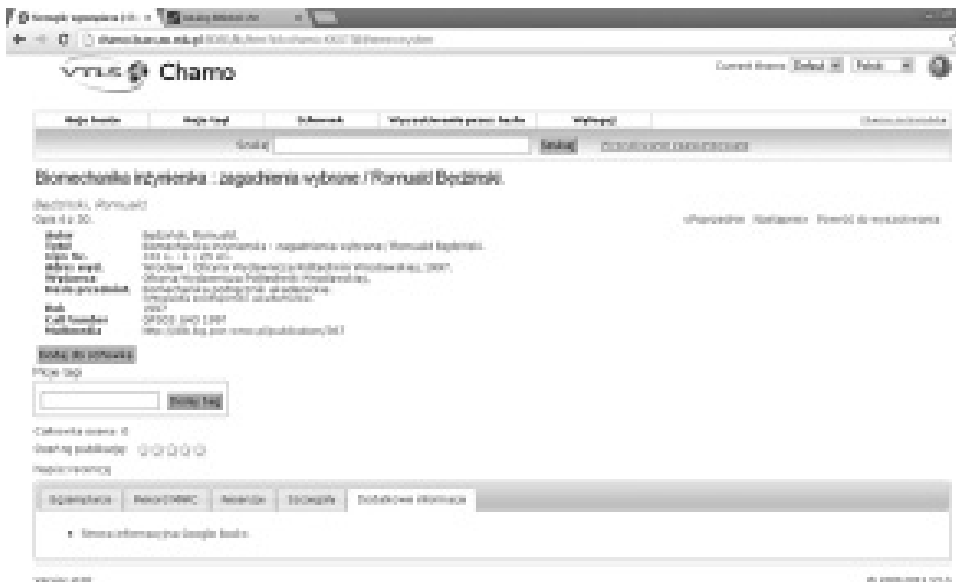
Chamo

Biomechanika inżynierska : zagadnienia wybrane / Romuald Będziński.

Będziński, Romuald.

Dodaj do koszyka

Moje tagi

Dodaj tag

Całkowita ocena: 0

Oceń tę publikację:

Napisz recenzję

Egzemplarze | Rekord MARC | Recenzje | Szczegóły | Dodatkowe informacje

• Strona informacyjna Google Books